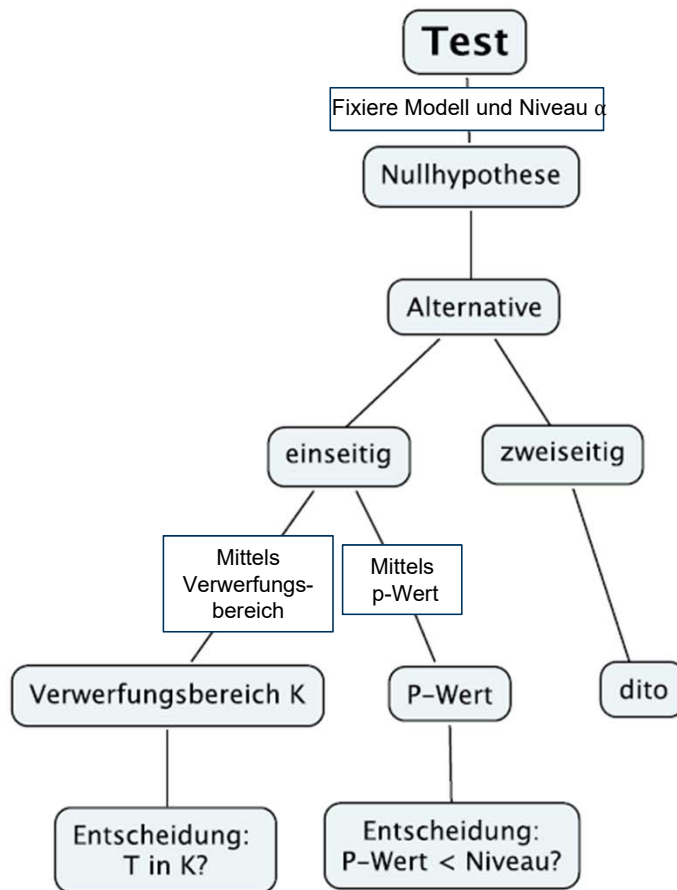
Test

Fixiere Modell und Niveau $\alpha$

Nullhypothese

Alternative

einseitig

zweiseitig

Mittels Verwerfungsbereich

Mittels p-Wert

Verwerfungsbereich K

P-Wert

dito

Entscheidung: T in K?

Entscheidung: P-Wert < Niveau?